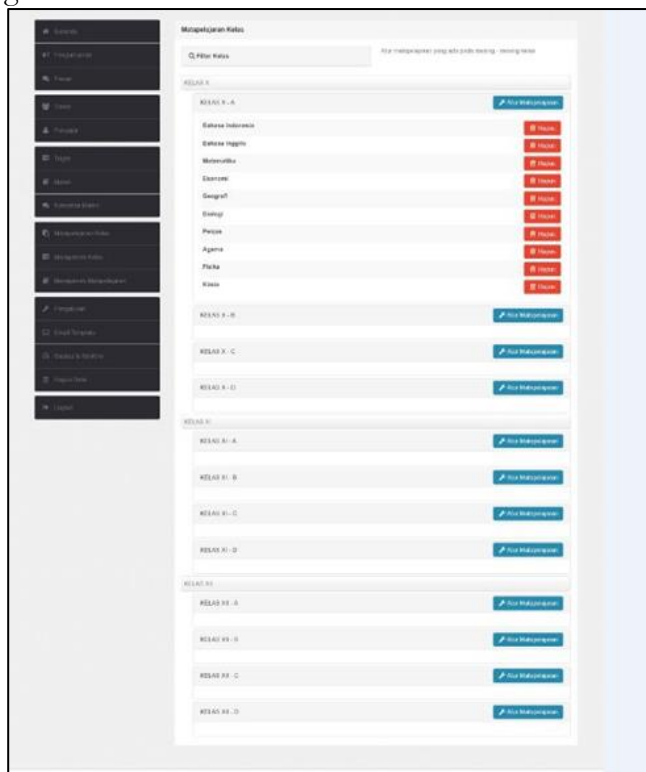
Matapelajaran Kelas

Q Filter Kelas

Atur matapelajaran yang ada pada masing - masing kelas

KELAS X

KELAS X - A

Atur Matapelajaran

Bahasa Indonesia
Hapus

Bahasa Inggris
Hapus

Matematika
Hapus

Ekonomi
Hapus

Geografi
Hapus

Biologi
Hapus

Penjas
Hapus

Agama
Hapus

Fisika
Hapus

Kimia
Hapus

KELAS X - B
Atur Matapelajaran

KELAS X - C
Atur Matapelajaran

KELAS X - D
Atur Matapelajaran

KELAS XI

KELAS XI - A
Atur Matapelajaran

KELAS XI - B
Atur Matapelajaran

KELAS XI - C
Atur Matapelajaran

KELAS XI - D
Atur Matapelajaran

KELAS XII

KELAS XII - A
Atur Matapelajaran

KELAS XII - B
Atur Matapelajaran

KELAS XII - C
Atur Matapelajaran

KELAS XII - D
Atur Matapelajaran

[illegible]